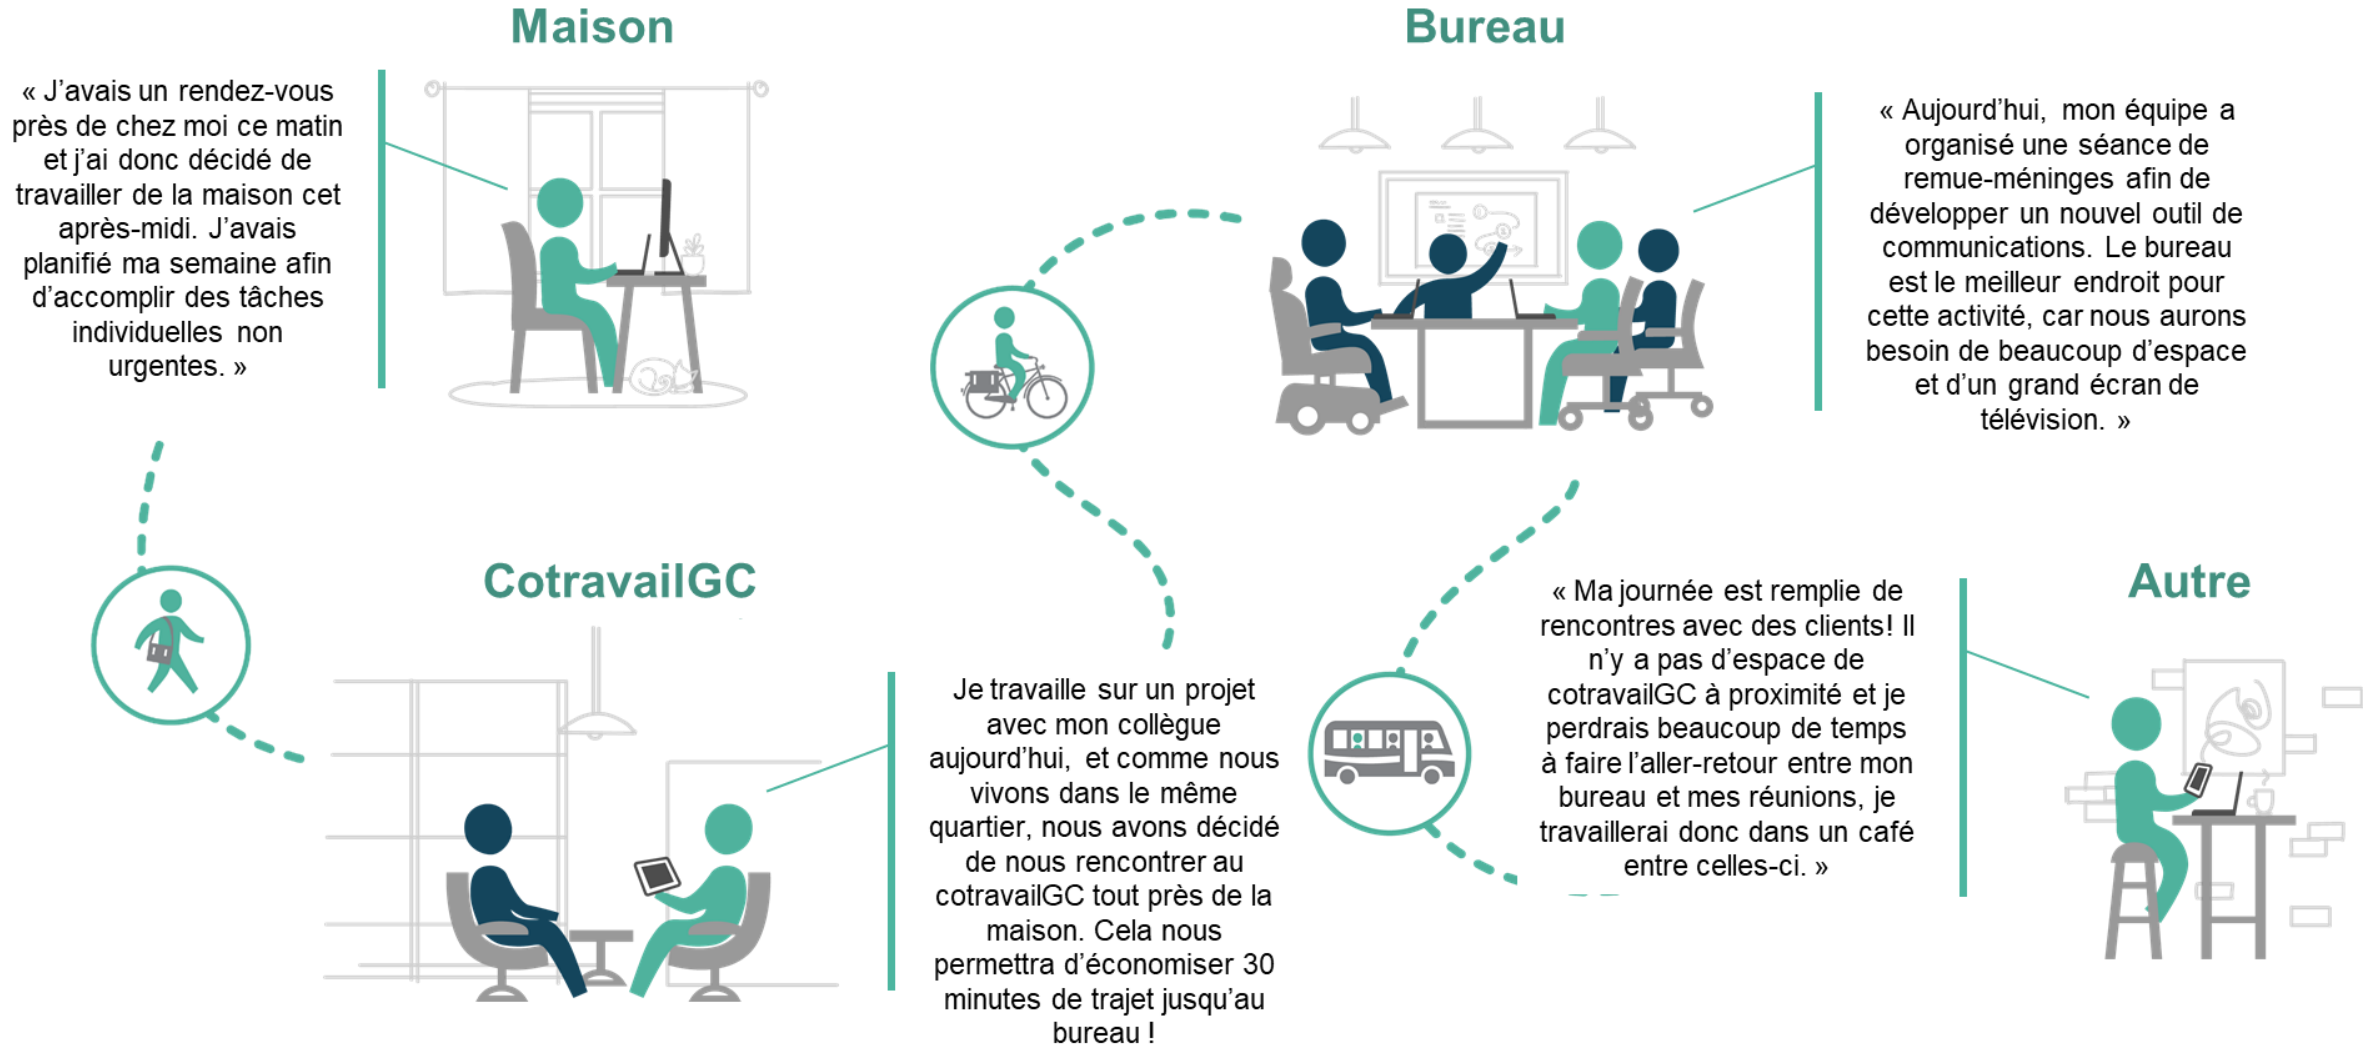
Maison

« J'avais un rendez-vous près de chez moi ce matin et j'ai donc décidé de travailler de la maison cet après-midi. J'avais planifié ma semaine afin d'accomplir des tâches individuelles non urgentes. »

Bureau

« Aujourd'hui, mon équipe a organisé une séance de remue-méninges afin de développer un nouvel outil de communications. Le bureau est le meilleur endroit pour cette activité, car nous aurons besoin de beaucoup d'espace et d'un grand écran de télévision. »

CotravailGC

Je travaille sur un projet avec mon collègue aujourd'hui, et comme nous vivons dans le même quartier, nous avons décidé de nous rencontrer au cotravailGC tout près de la maison. Cela nous permettra d'économiser 30 minutes de trajet jusqu'au bureau !

Autre

« Ma journée est remplie de rencontres avec des clients! Il n'y a pas d'espace de cotravailGC à proximité et je perdrais beaucoup de temps à faire l'aller-retour entre mon bureau et mes réunions, je travaillerai donc dans un café entre celles-ci. »